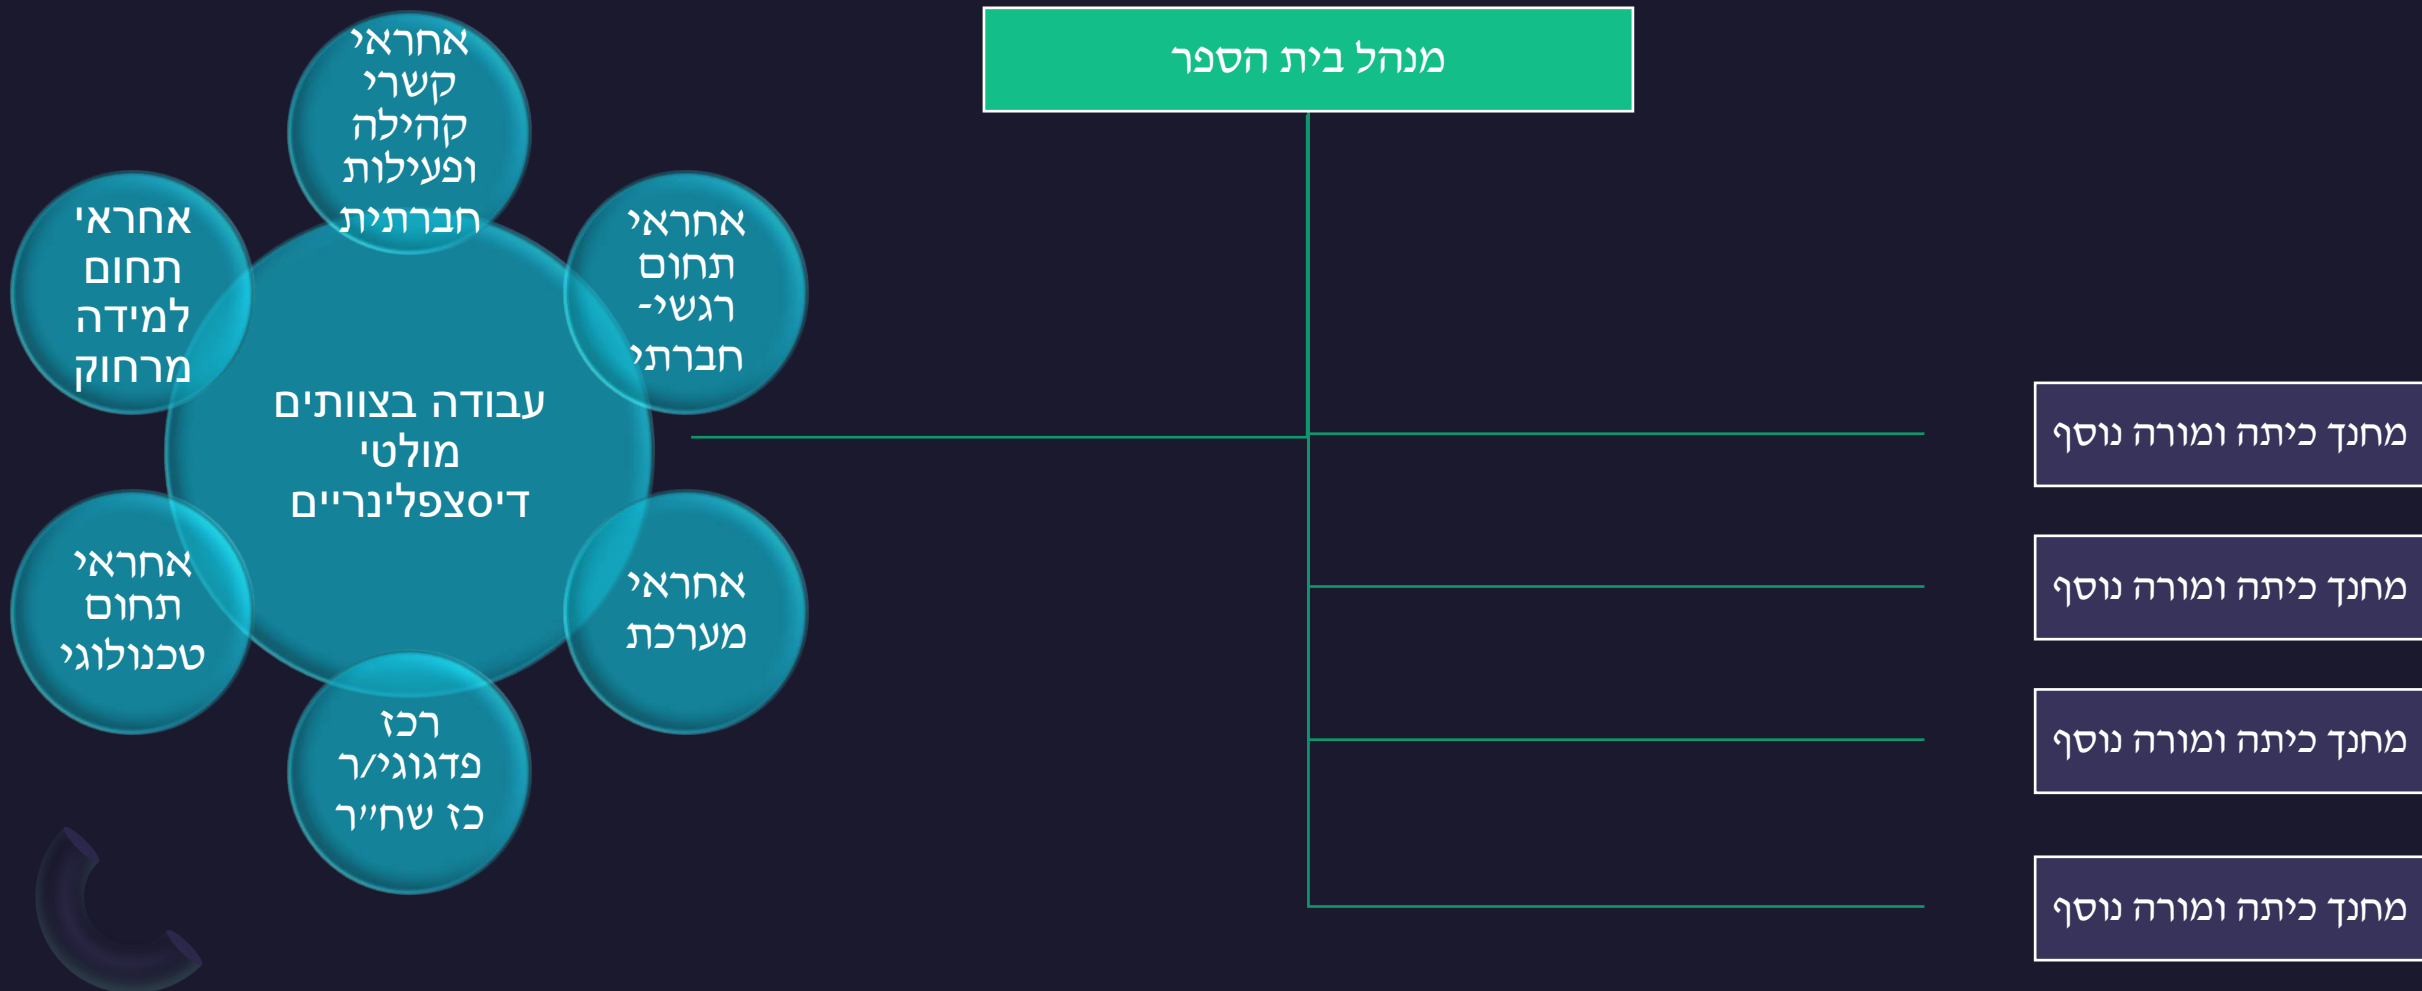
מנהל בית הספר

מחנך כיתה ומורה נוסף

מחנך כיתה ומורה נוסף

מחנך כיתה ומורה נוסף

מחנך כיתה ומורה נוסף

עבודה בצוותים מולטי דיסצפלינריים

אחראי קשרי קהילה ופעילות חברתית

אחראי תחום רגשי- חברתי

אחראי מערכת

רכז פדגוגי/ר כז שח"ר

אחראי תחום טכנולוגי

אחראי תחום למידה מרחוק